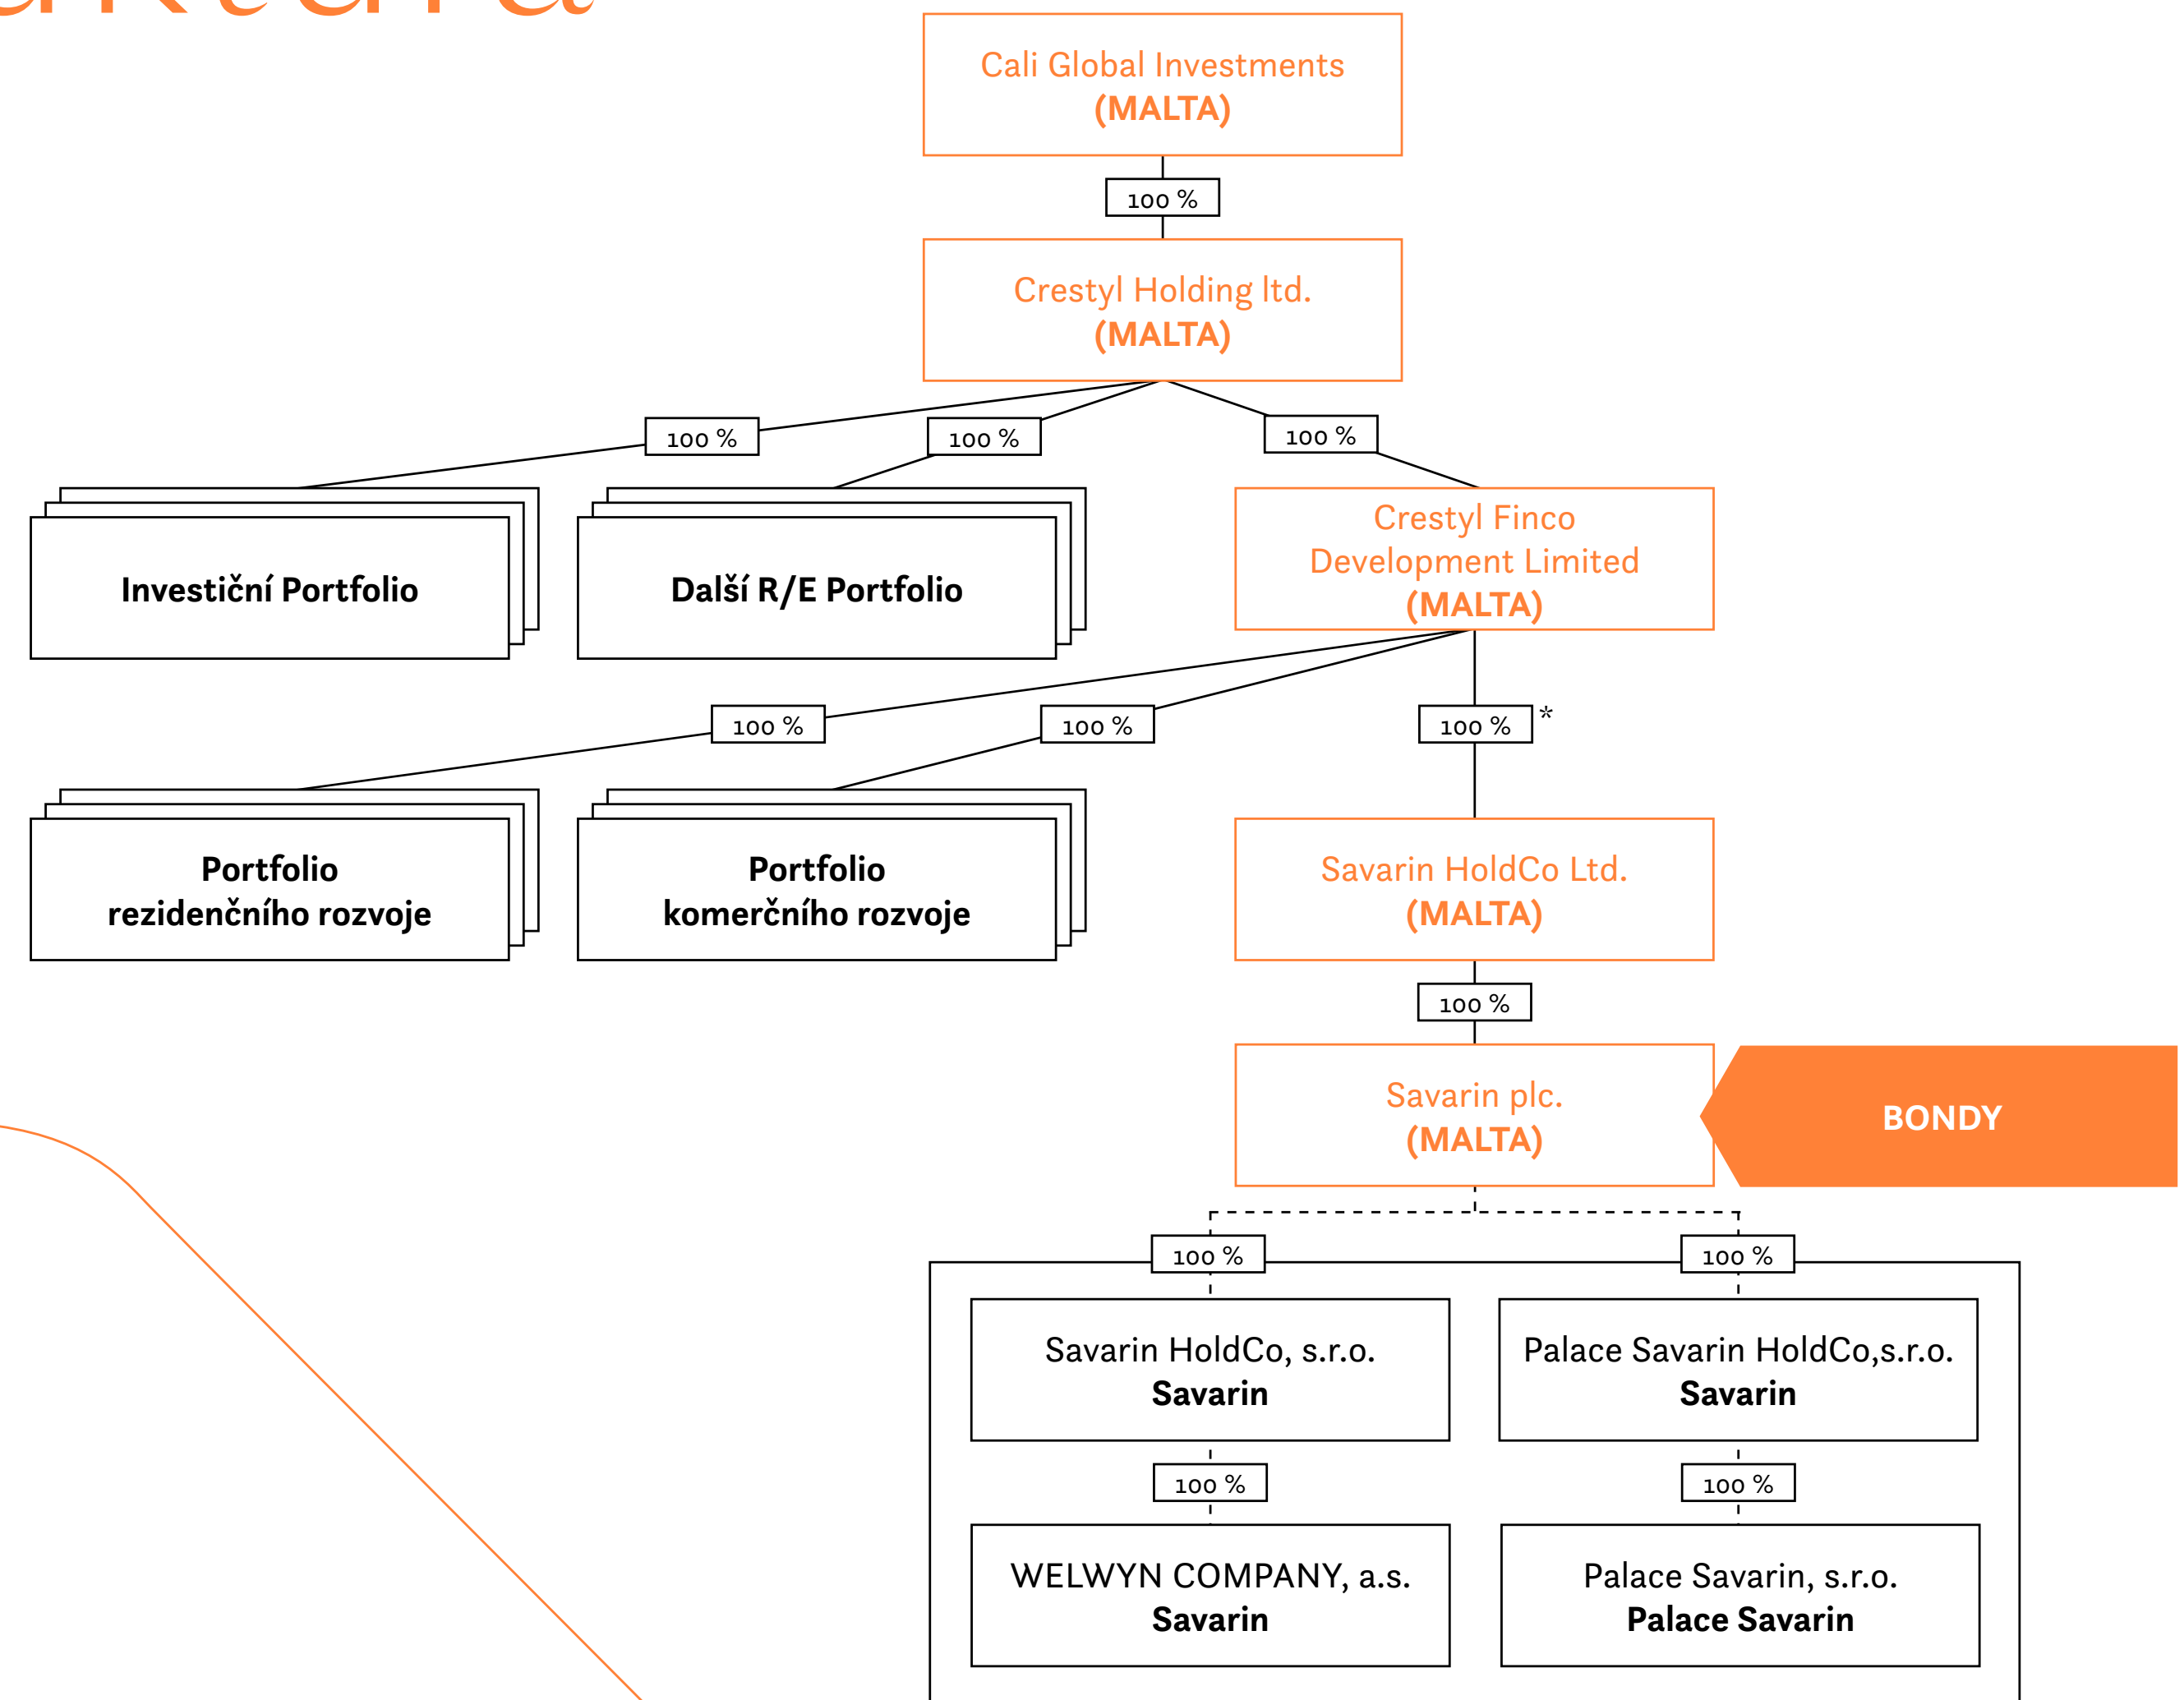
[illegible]

Cali Global Investments
(MALTA)

100 %

Crestyl Holding ltd.
(MALTA)

100 %

100 %

100 %

Investiční Portfolio

Další R/E Portfolio

Crestyl Finco
Development Limited
(MALTA)

100 %

100 %

100 % *

Portfolio
rezidenčního rozvoje

Portfolio
komerčního rozvoje

Savarin HoldCo Ltd.
(MALTA)

100 %

Savarin plc.
(MALTA)

BONDY

100 %

100 %

Savarin HoldCo, s.r.o.
Savarin

Palace Savarin HoldCo,s.r.o.
Savarin

100 %

100 %

WELWYN COMPANY, a.s.
Savarin

Palace Savarin, s.r.o.
Palace Savarin